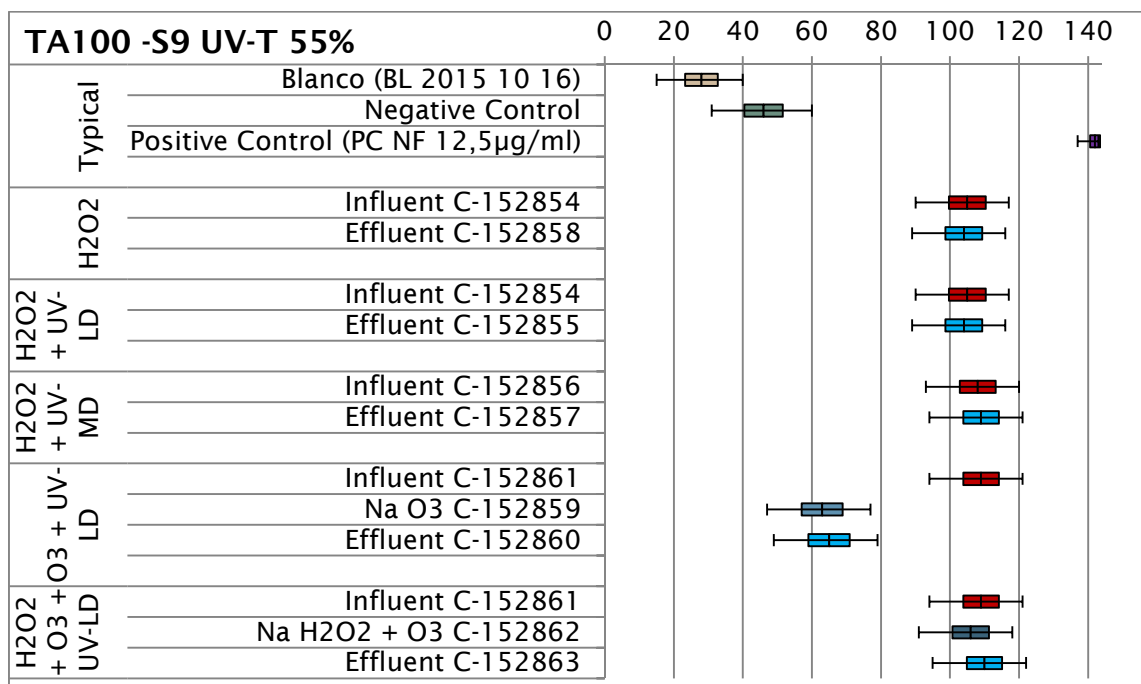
TA100 -S9 UV-T 55%

| | | 0 20 40 60 80 100 120 140 |
|---|---|---|
| Typical | Blanco (BL 2015 10 16) | |
| | Negative Control | |
| | Positive Control (PC NF 12,5µg/ml) | |
| H2O2 | Influent C-152854 | |
| | Effluent C-152858 | |
| H2O2 + UV-LD | Influent C-152854 | |
| | Effluent C-152855 | |
| H2O2 + UV-MD | Influent C-152856 | |
| | Effluent C-152857 | |
| O3 + UV-LD | Influent C-152861 | |
| | Na O3 C-152859 | |
| | Effluent C-152860 | |
| H2O2 + O3 + UV-LD | Influent C-152861 | |
| | Na H2O2 + O3 C-152862 | |
| | Effluent C-152863 | |